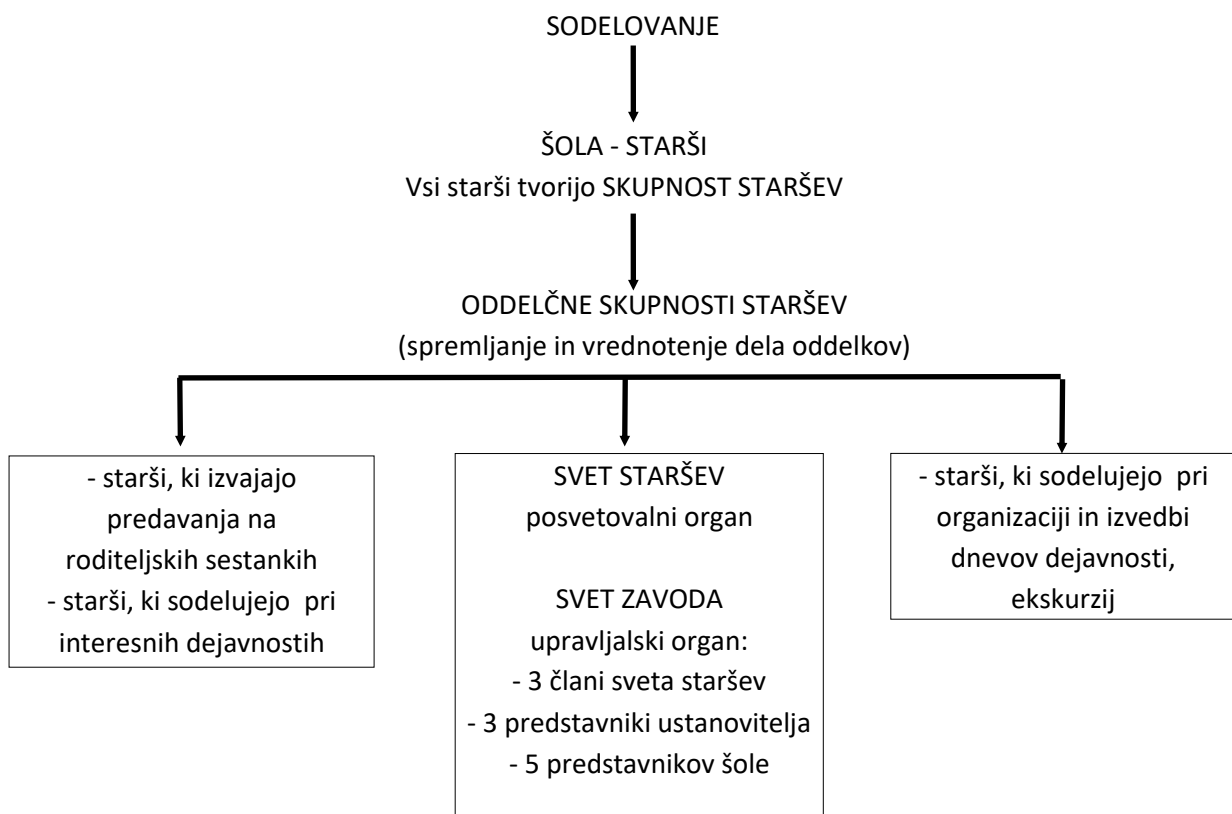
SODELOVANJE

ŠOLA - STARŠI
Vsi starši tvorijo SKUPNOST STARŠEV

ODDELČNE SKUPNOSTI STARŠEV
(spremljanje in vrednotenje dela oddelkov)

- starši, ki izvajajo predavanja na roditeljskih sestankih
- starši, ki sodelujejo pri interesnih dejavnostih

SVET STARŠEV
posvetovalni organ

SVET ZAVODA
upravljalski organ:
- 3 člani sveta staršev
- 3 predstavniki ustanovitelja
- 5 predstavnikov šole

- starši, ki sodelujejo pri organizaciji in izvedbi dnevov dejavnosti, ekskurzij